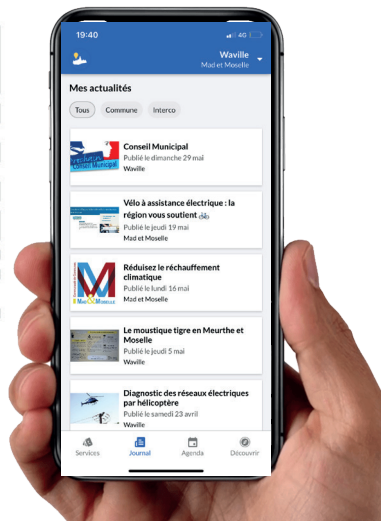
19:40

4G

Waville
Mad et Moselle

Mes actualités

Tous
Commune
Interco

Conseil Municipal
Publié le dimanche 29 mai
Waville

Vélo à assistance électrique : la région vous soutient
Publié le jeudi 19 mai
Mad et Moselle

Réduisez le réchauffement climatique
Publié le lundi 16 mai
Mad et Moselle

Le moustique tigre en Meurthe et Moselle
Publié le jeudi 5 mai
Waville

Diagnostic des réseaux électriques par hélicoptère
Publié le samedi 23 avril
Waville

Services
Journal
Agenda
Découvrir